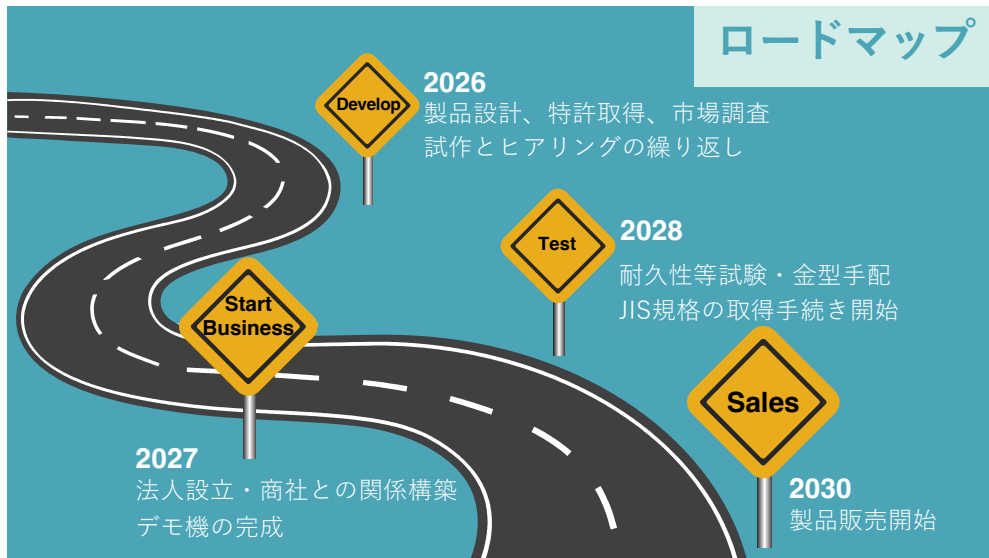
ロードマップ

Develop

2026
製品設計、特許取得、市場調査
試作とヒアリングの繰り返し

Test

2028
耐久性等試験・金型手配
JIS規格の取得手続き開始

Start Business

2027
法人設立・商社との関係構築
デモ機の完成

Sales

2030
製品販売開始